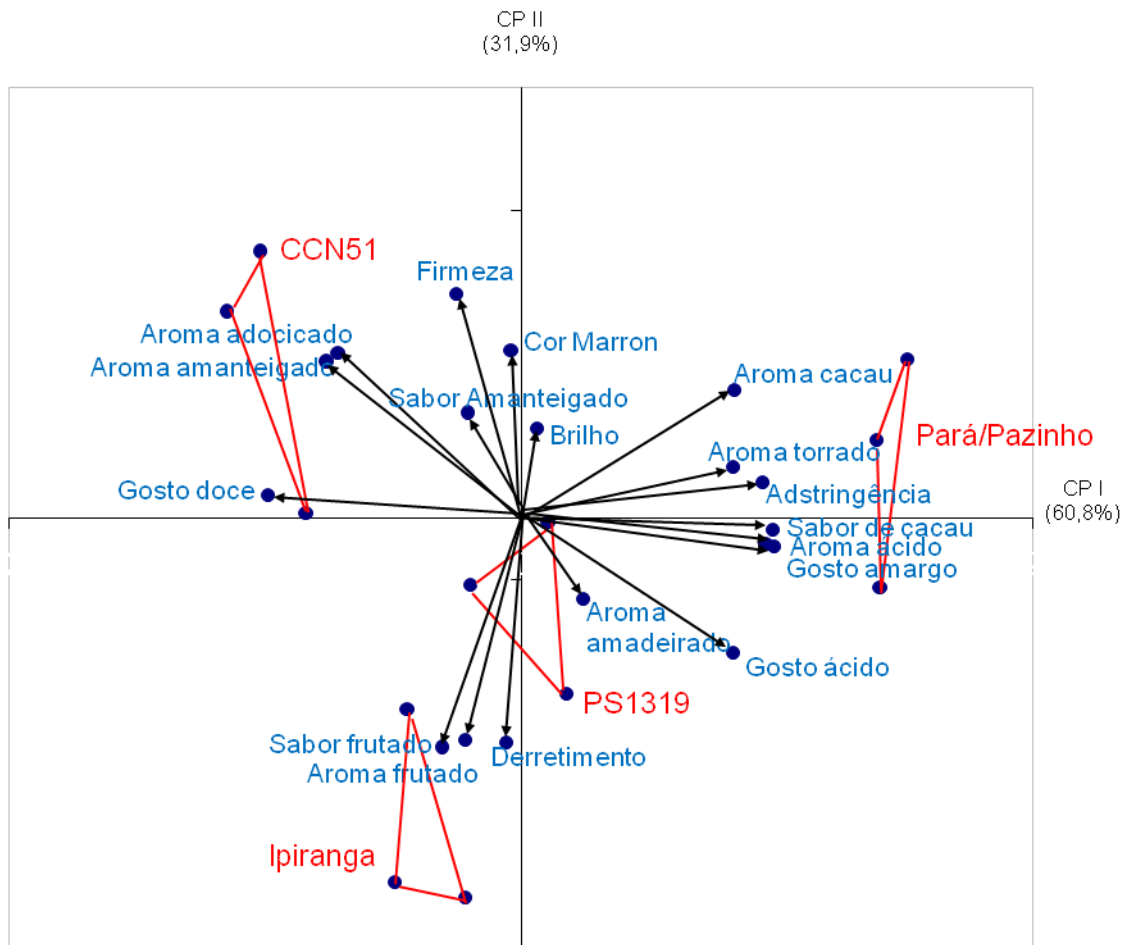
CP II
(31,9%)

CCN51

Firmeza

Aroma adocicado

Aroma amanteigado

Cor Marron

Sabor Amanteigado

Brilho

Aroma cacau

Pará/Pazinho

Aroma torrado

Gosto doce

Adstringência

CP I
(60,8%)

Sabor de cacau

Aroma ácido

Gosto amargo

Aroma
amadeirado

Gosto ácido

PS1319

Sabor frutado

Aroma frutado

Derretimento

Ipiranga